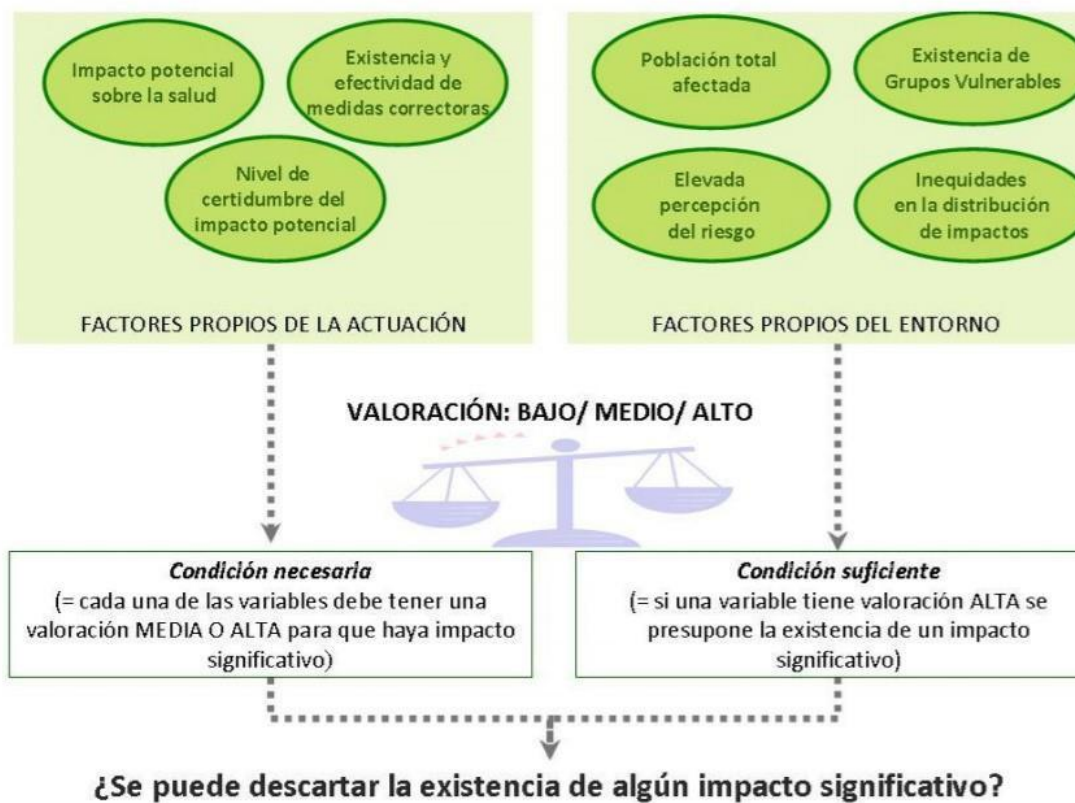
Impacto potencial sobre la salud

Existencia y efectividad de medidas correctoras

Nivel de certidumbre del impacto potencial

FACTORES PROPIOS DE LA ACTUACIÓN

Población total afectada

Existencia de Grupos Vulnerables

Elevada percepción del riesgo

Inequidades en la distribución de impactos

FACTORES PROPIOS DEL ENTORNO

VALORACIÓN: BAJO/ MEDIO/ ALTO

*Condición necesaria*
(= cada una de las variables debe tener una valoración MEDIA O ALTA para que haya impacto significativo)

*Condición suficiente*
(= si una variable tiene valoración ALTA se presupone la existencia de un impacto significativo)

¿Se puede descartar la existencia de algún impacto significativo?